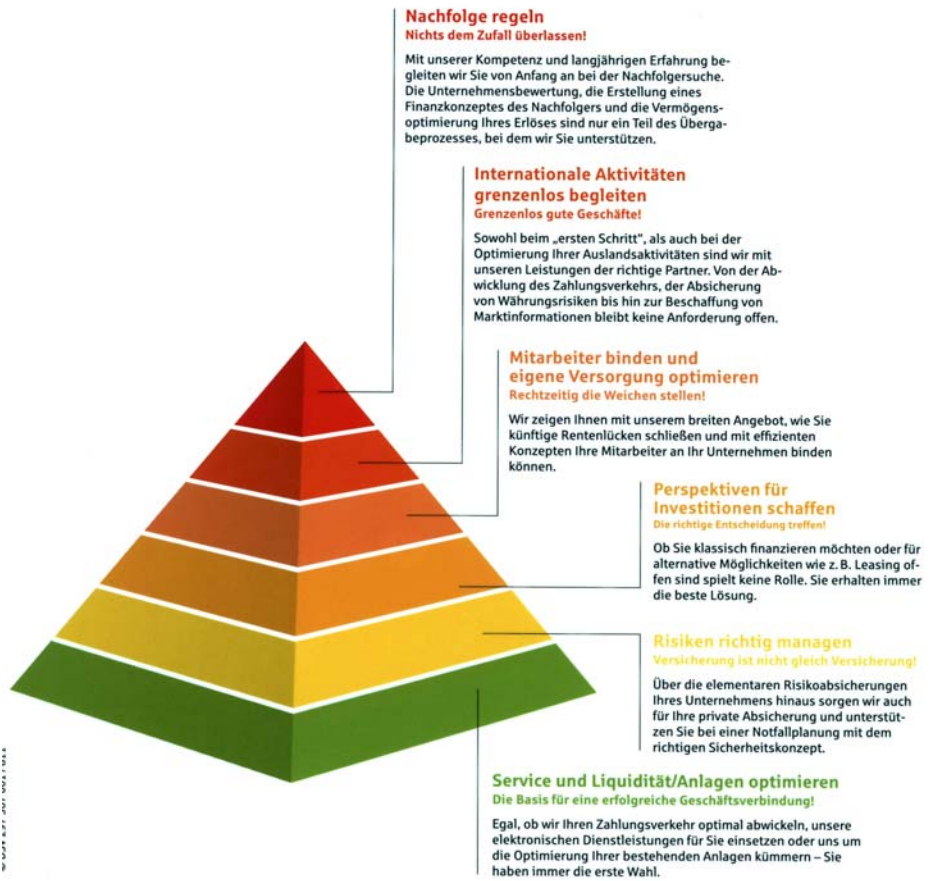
Nachfolge regeln
Nichts dem Zufall überlassen!

Mit unserer Kompetenz und langjährigen Erfahrung begleiten wir Sie von Anfang an bei der Nachfolgersuche. Die Unternehmensbewertung, die Erstellung eines Finanzkonzeptes des Nachfolgers und die Vermögensoptimierung Ihres Erlöses sind nur ein Teil des Übergabeprozesses, bei dem wir Sie unterstützen.

Internationale Aktivitäten grenzenlos begleiten
Grenzenlos gute Geschäfte!

Sowohl beim „ersten Schritt", als auch bei der Optimierung Ihrer Auslandsaktivitäten sind wir mit unseren Leistungen der richtige Partner. Von der Abwicklung des Zahlungsverkehrs, der Absicherung von Währungsrisiken bis hin zur Beschaffung von Marktinformationen bleibt keine Anforderung offen.

Mitarbeiter binden und eigene Versorgung optimieren
Rechtzeitig die Weichen stellen!

Wir zeigen Ihnen mit unserem breiten Angebot, wie Sie künftige Rentenlücken schließen und mit effizienten Konzepten Ihre Mitarbeiter an Ihr Unternehmen binden können.

Perspektiven für Investitionen schaffen
Die richtige Entscheidung treffen!

Ob Sie klassisch finanzieren möchten oder für alternative Möglichkeiten wie z. B. Leasing offen sind spielt keine Rolle. Sie erhalten immer die beste Lösung.

Risiken richtig managen
Versicherung ist nicht gleich Versicherung!

Über die elementaren Risikoabsicherungen Ihres Unternehmens hinaus sorgen wir auch für Ihre private Absicherung und unterstützen Sie bei einer Notfallplanung mit dem richtigen Sicherheitskonzept.

Service und Liquidität/Anlagen optimieren
Die Basis für eine erfolgreiche Geschäftsverbindung!

Egal, ob wir Ihren Zahlungsverkehr optimal abwickeln, unsere elektronischen Dienstleistungen für Sie einsetzen oder uns um die Optimierung Ihrer bestehenden Anlagen kümmern – Sie haben immer die erste Wahl.